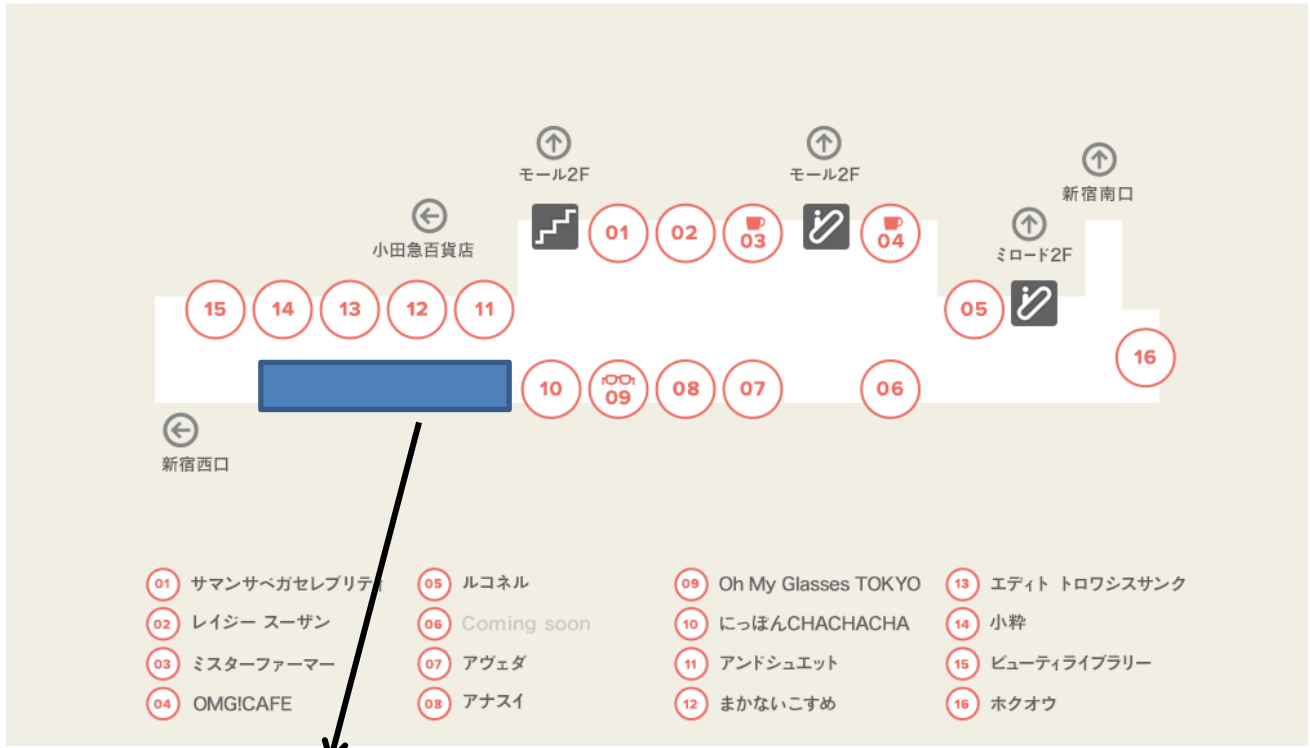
モール2F
モール2F
新宿南口
小田急百貨店
ミロード2F
01
02
03
04
15
14
13
12
11
05
16
10
09
08
07
06
新宿西口

01 サマンサベガセレブリティ
02 レイジー スーザン
03 ミスターファーマー
04 OMG!CAFE
05 ルコネル
06 Coming soon
07 アヴェダ
08 アナスイ
09 Oh My Glasses TOKYO
10 にっぽんCHACHACHA
11 アンドシュエット
12 まかないこすめ
13 エディット トロワシスサンク
14 小粋
15 ビューティライブラリー
16 ホクオウ